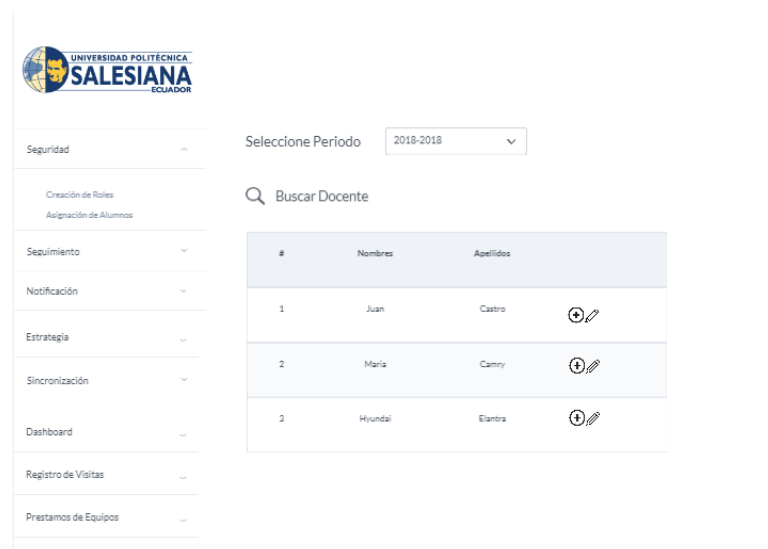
UNIVERSIDAD POLITÉCNICA
SALESIANA
ECUADOR

Seguridad

Creación de Roles
Asignación de Alumnos

Seguimiento

Notificación

Estrategia

Sincronización

Dashboard

Registro de Visitas

Prestamos de Equipos

Seleccione Periodo 2018-2018

Buscar Docente

| # | Nombres | Apellidos | |
|---|---|---|---|
| 1 | Juan | Castro | |
| 2 | Maria | Camry | |
| 3 | Hyundai | Elantra | |